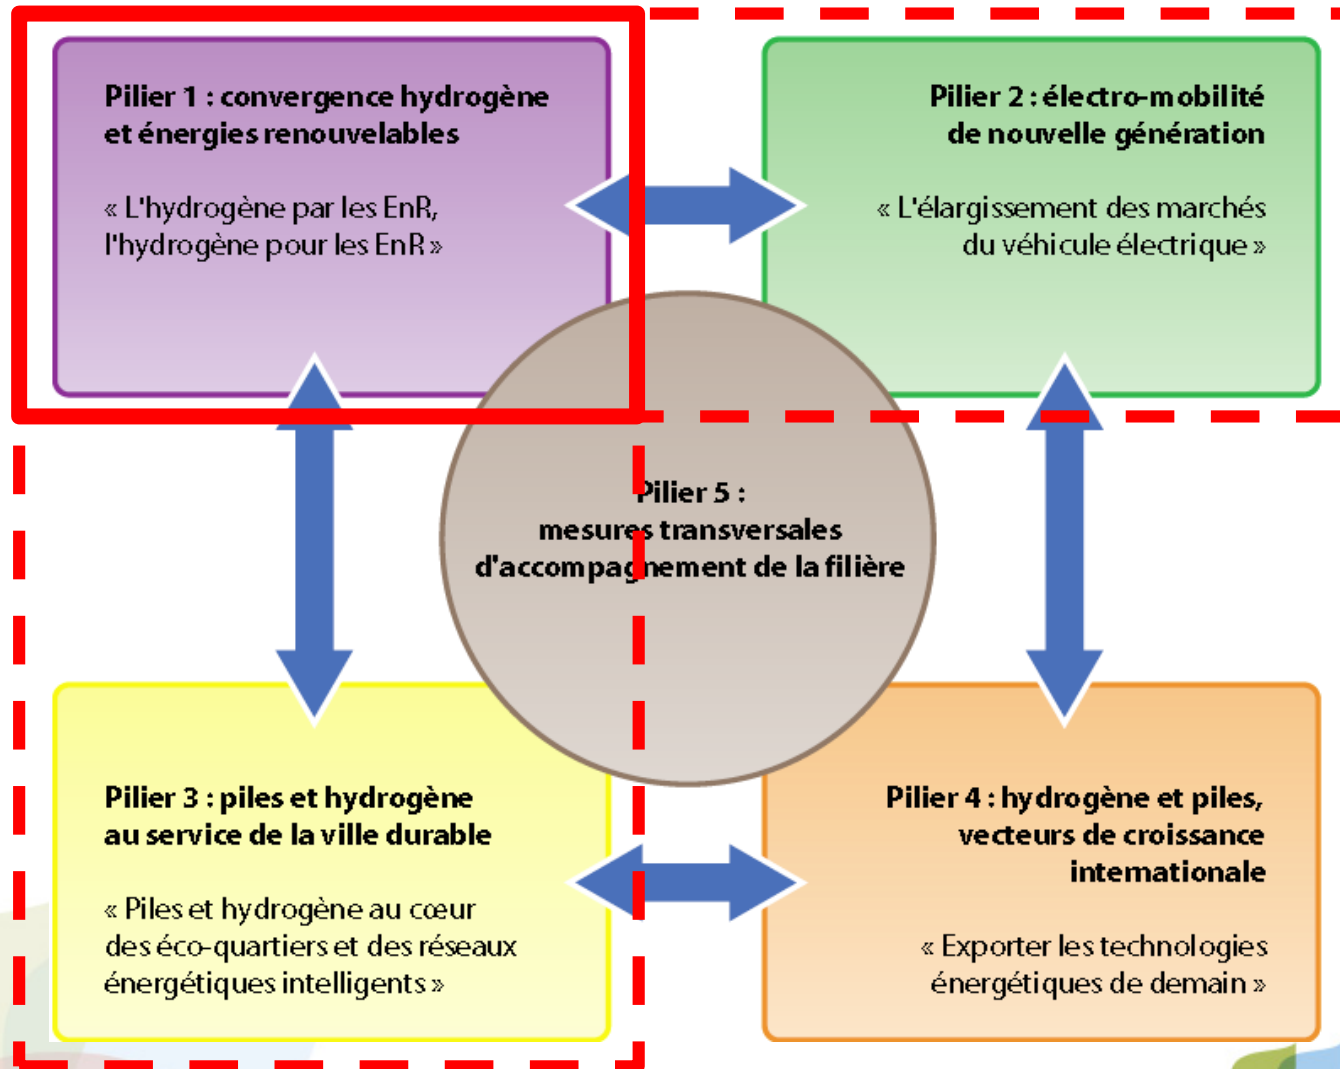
Pilier 1 : convergence hydrogène et énergies renouvelables

« L'hydrogène par les EnR, l'hydrogène pour les EnR »

Pilier 2 : électro-mobilité de nouvelle génération

« L'élargissement des marchés du véhicule électrique »

Pilier 5 : mesures transversales d'accompagnement de la filière

Pilier 3 : piles et hydrogène au service de la ville durable

« Piles et hydrogène au cœur des éco-quartiers et des réseaux énergétiques intelligents »

Pilier 4 : hydrogène et piles, vecteurs de croissance internationale

« Exporter les technologies énergétiques de demain »